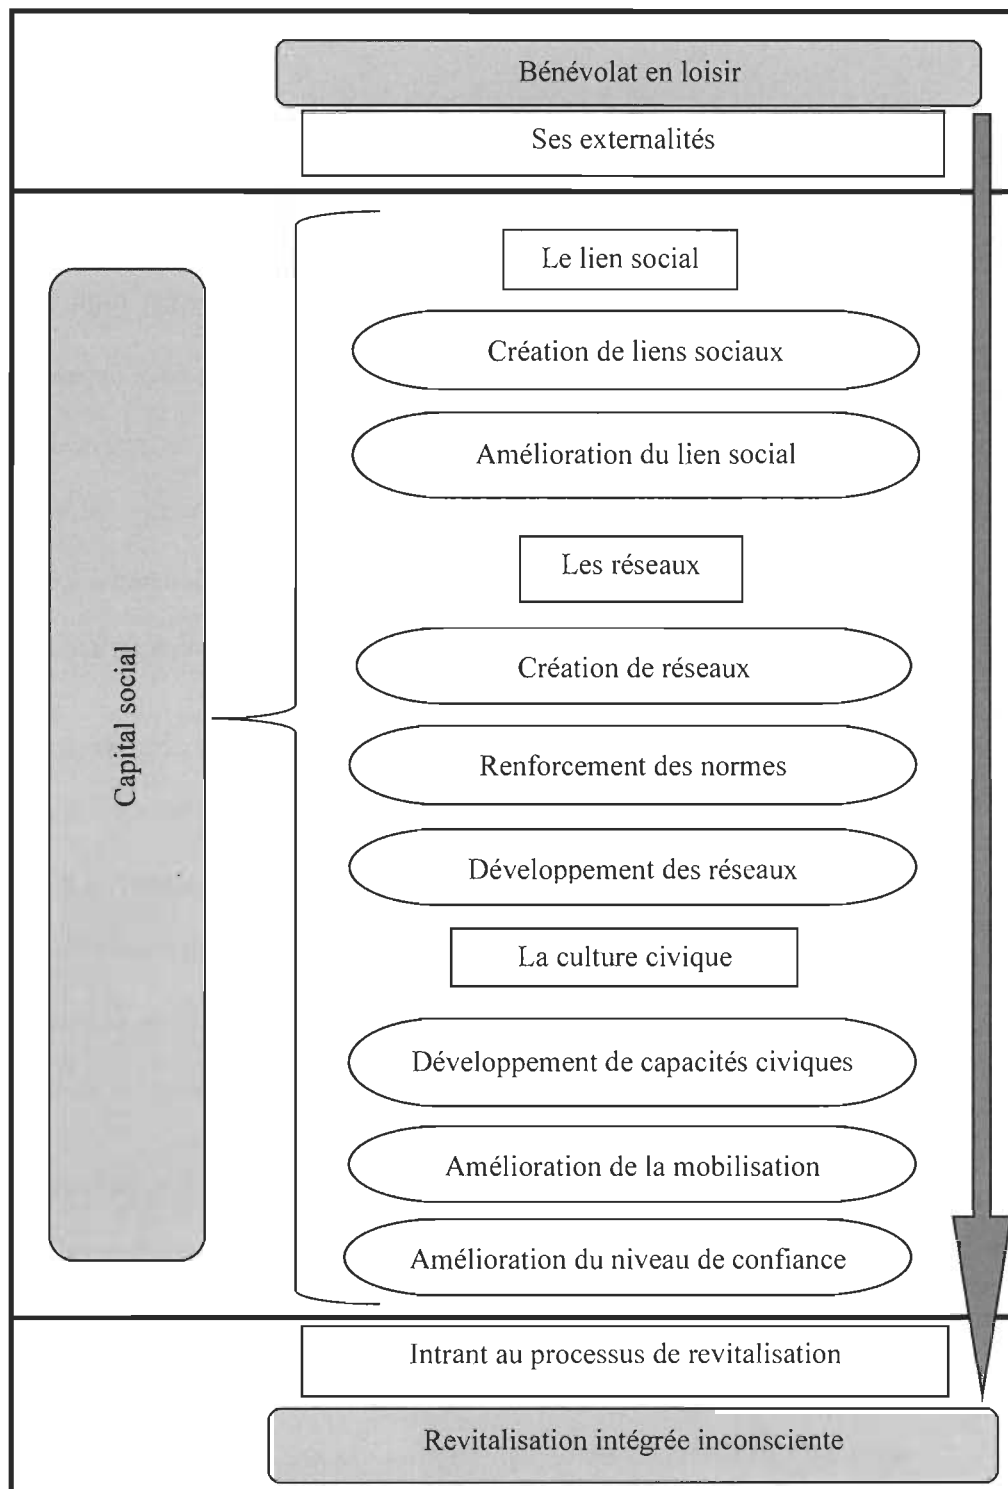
Bénévolat en loisir

Ses externalités

Capital social

Le lien social

Création de liens sociaux

Amélioration du lien social

Les réseaux

Création de réseaux

Renforcement des normes

Développement des réseaux

La culture civique

Développement de capacités civiques

Amélioration de la mobilisation

Amélioration du niveau de confiance

Intrant au processus de revitalisation

Revitalisation intégrée inconsciente